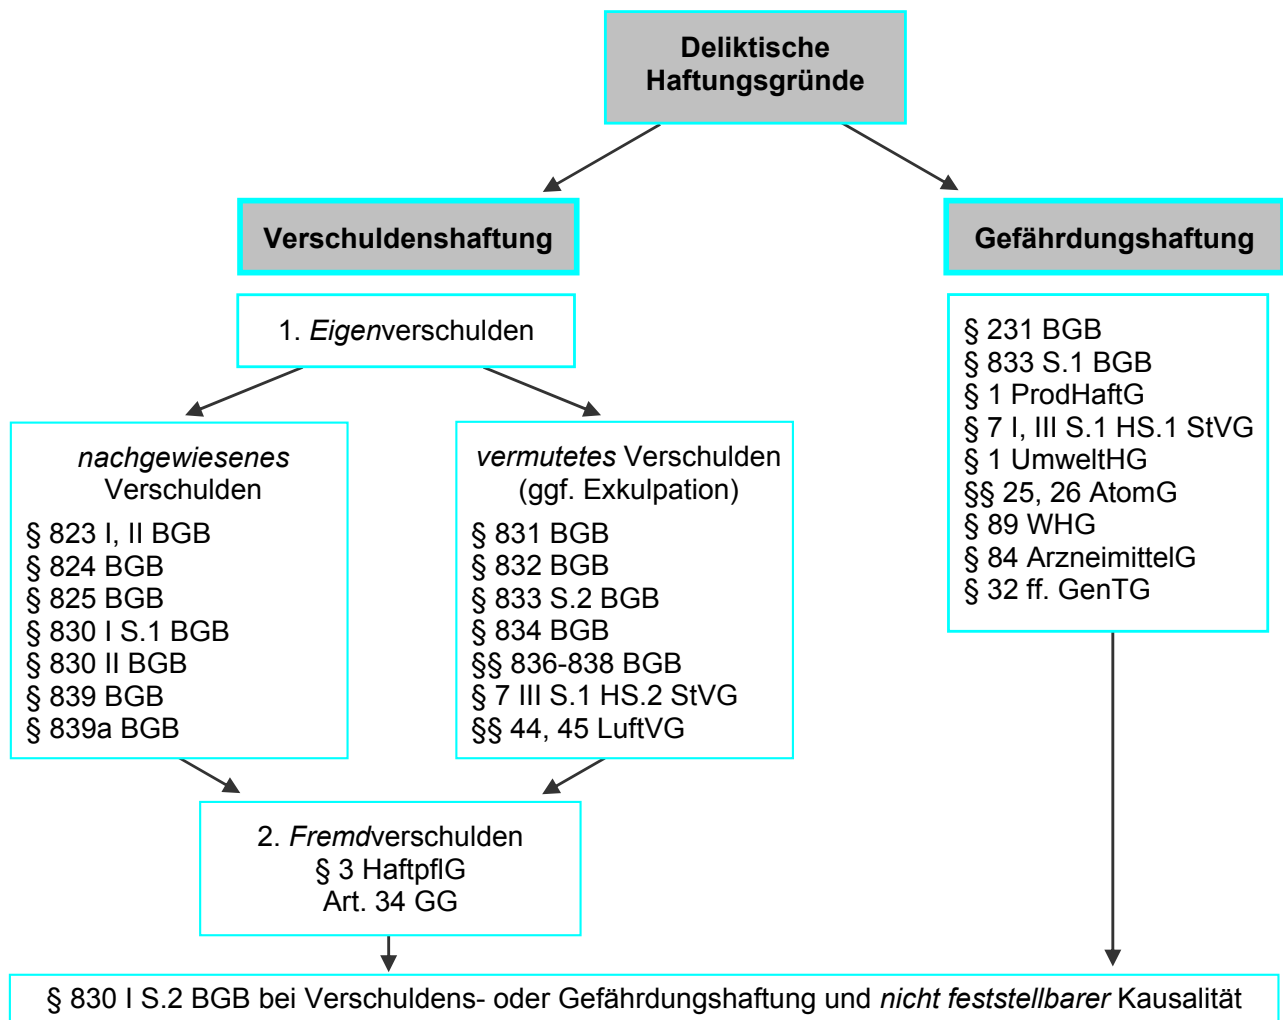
Deliktische Haftungsgründe

Verschuldenshaftung

Gefährdungshaftung

1. Eigenverschulden

nachgewiesenes Verschulden

§ 823 I, II BGB
§ 824 BGB
§ 825 BGB
§ 830 I S.1 BGB
§ 830 II BGB
§ 839 BGB
§ 839a BGB

vermutetes Verschulden (ggf. Exkulpation)

§ 831 BGB
§ 832 BGB
§ 833 S.2 BGB
§ 834 BGB
§§ 836-838 BGB
§ 7 III S.1 HS.2 StVG
§§ 44, 45 LuftVG

§ 231 BGB
§ 833 S.1 BGB
§ 1 ProdHaftG
§ 7 I, III S.1 HS.1 StVG
§ 1 UmweltHG
§§ 25, 26 AtomG
§ 89 WHG
§ 84 ArzneimittelG
§ 32 ff. GenTG

2. Fremdverschulden
§ 3 HaftpflG
Art. 34 GG

§ 830 I S.2 BGB bei Verschuldens- oder Gefährdungshaftung und nicht feststellbarer Kausalität